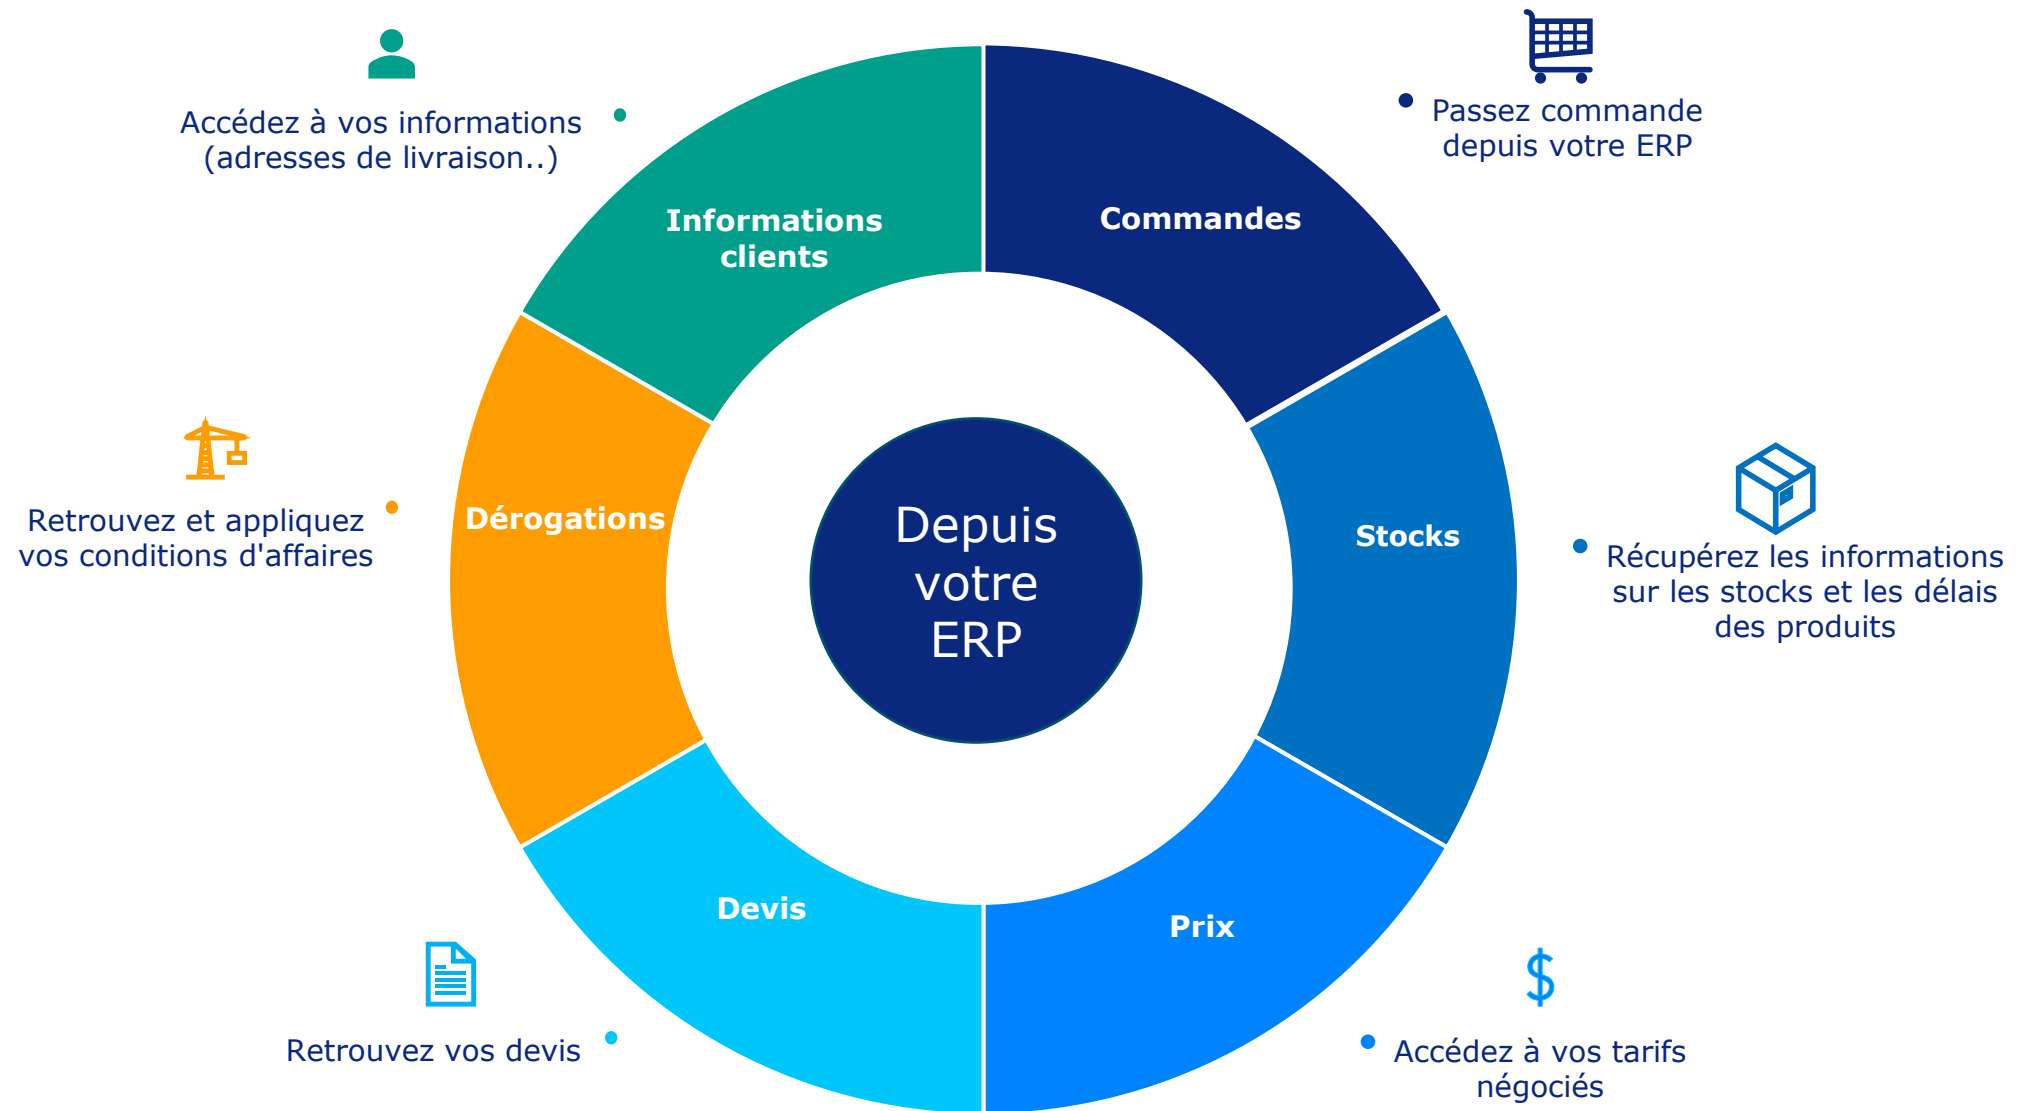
Accédez à vos informations (adresses de livraison..)

Passez commande depuis votre ERP

Informations clients

Commandes

Retrouvez et appliquez vos conditions d'affaires

Dérogations

Depuis votre ERP

Stocks

Récupérez les informations sur les stocks et les délais des produits

Devis

Prix

Retrouvez vos devis

$

Accédez à vos tarifs négociés